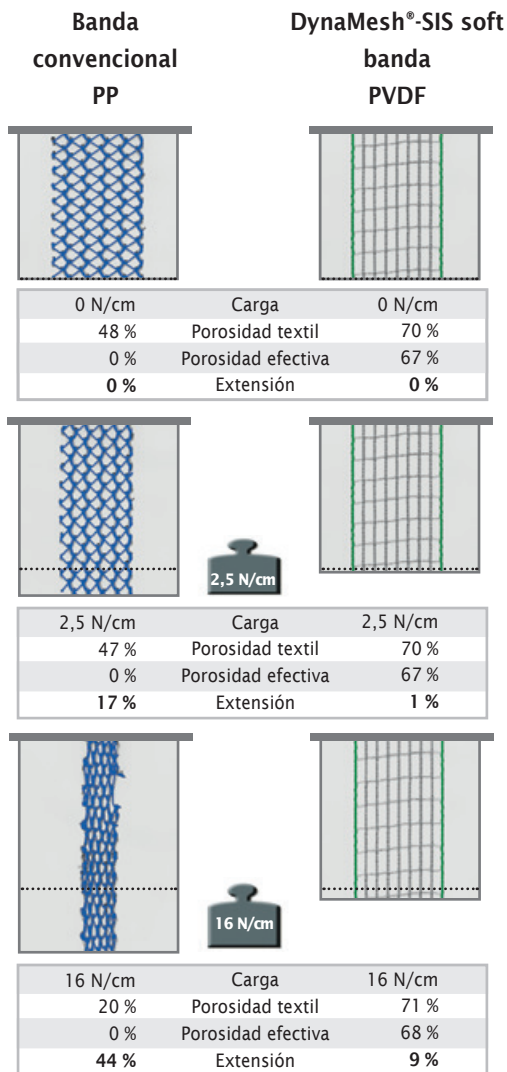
Banda convencional PP

DynaMesh®-SIS soft banda PVDF

| 0 N/cm | Carga | 0 N/cm |
|---|---|---|
| 48 % | Porosidad textil | 70 % |
| 0 % | Porosidad efectiva | 67 % |
| **0 %** | Extensión | **0 %** |

2,5 N/cm

| 2,5 N/cm | Carga | 2,5 N/cm |
|---|---|---|
| 47 % | Porosidad textil | 70 % |
| 0 % | Porosidad efectiva | 67 % |
| **17 %** | Extensión | **1 %** |

16 N/cm

| 16 N/cm | Carga | 16 N/cm |
|---|---|---|
| 20 % | Porosidad textil | 71 % |
| 0 % | Porosidad efectiva | 68 % |
| **44 %** | Extensión | **9 %** |